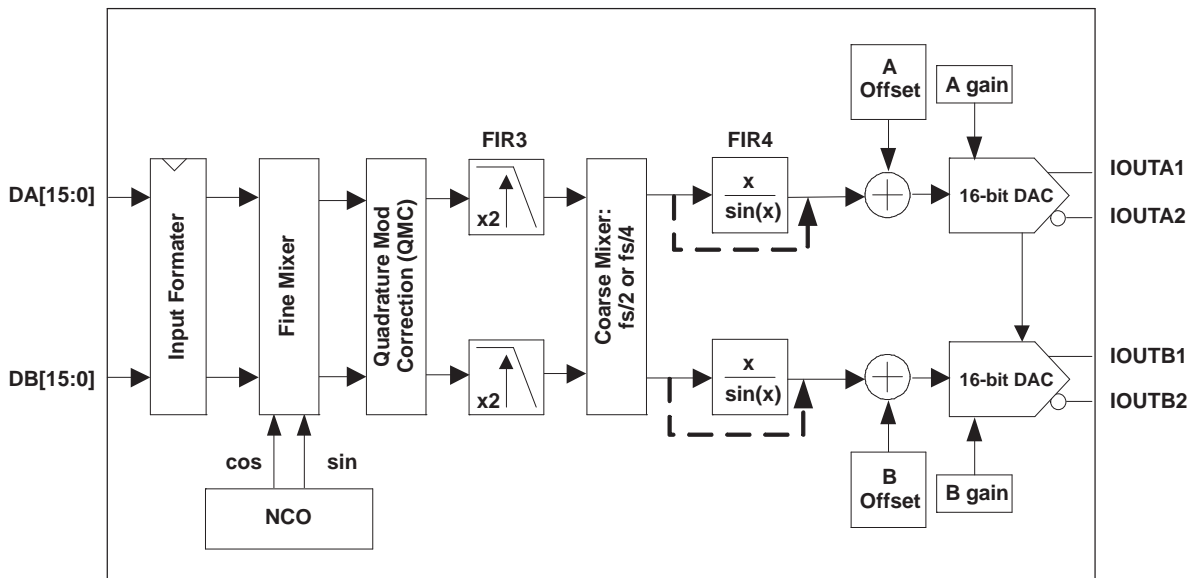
A Offset

A gain

FIR3

FIR4

DA[15:0]

Input Formater

Fine Mixer

Quadrature Mod Correction (QMC)

x2

Coarse Mixer: fs/2 or fs/4

$\frac{x}{\sin(x)}$

16-bit DAC

IOUTA1

IOUTA2

DB[15:0]

x2

$\frac{x}{\sin(x)}$

16-bit DAC

IOUTB1

IOUTB2

cos

sin

NCO

B Offset

B gain